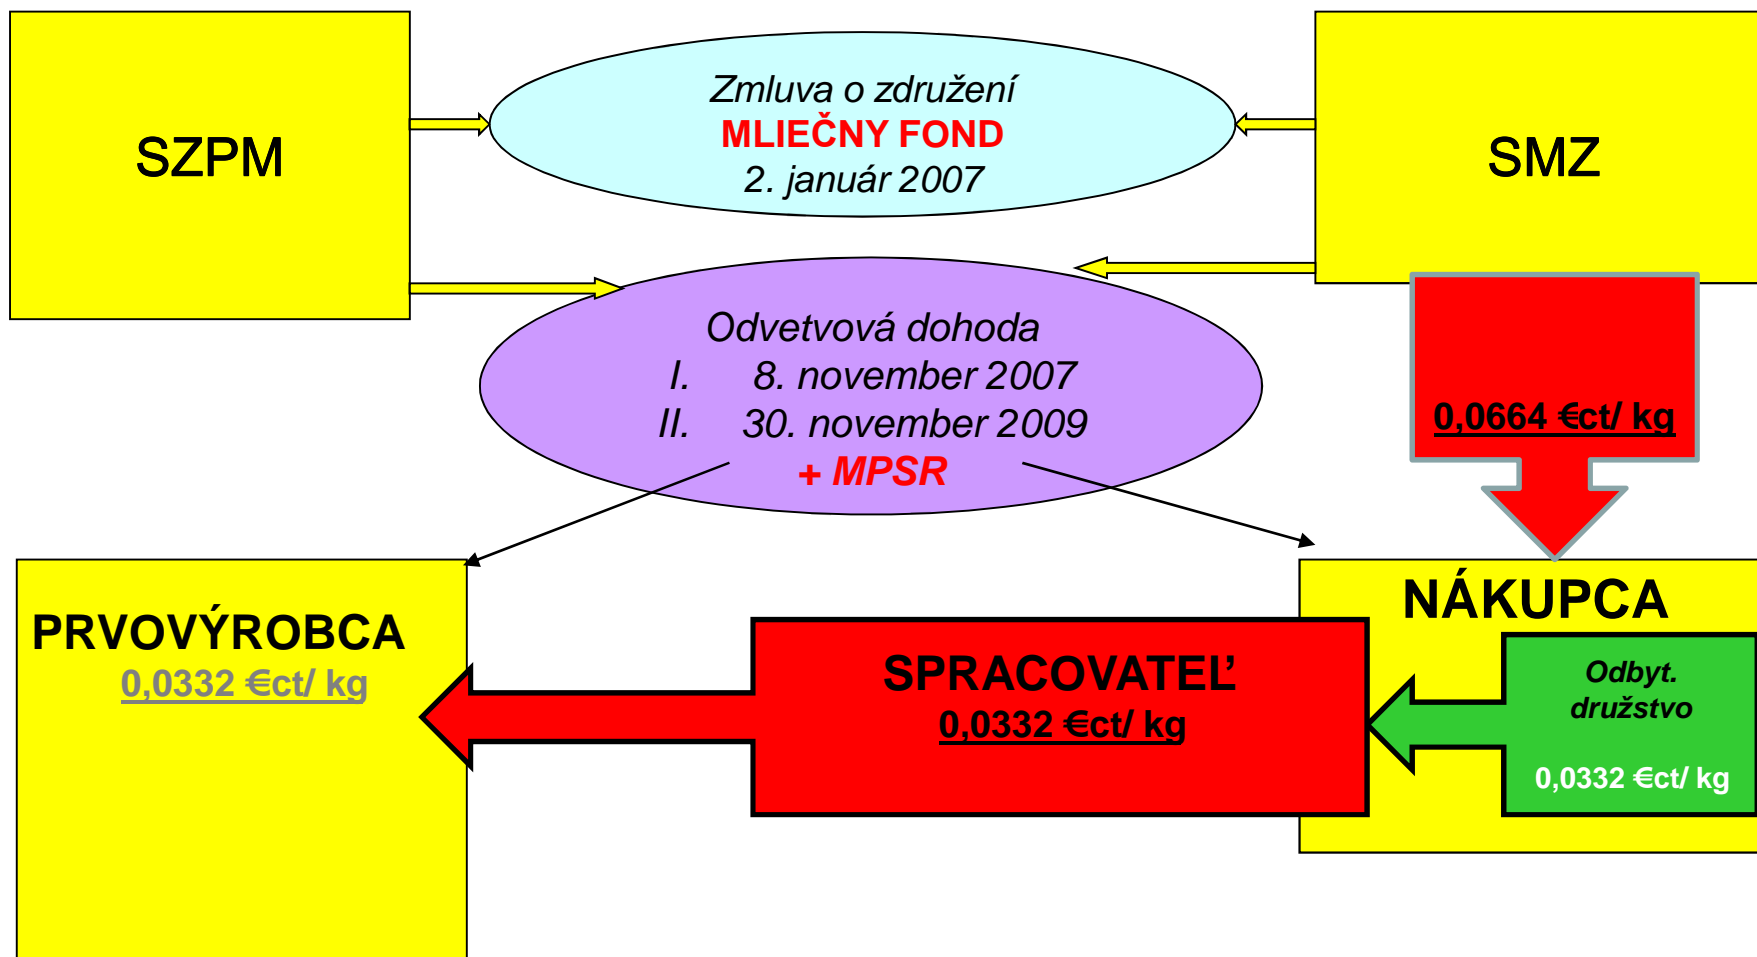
SZPM

Zmluva o združení
MLIEČNY FOND
2. január 2007

SMZ

Odvetvová dohoda
I. 8. november 2007
II. 30. november 2009
+ MPSR

0,0664 €ct/ kg

PRVOVÝROBCA
0,0332 €ct/ kg

SPRACOVATEĽ
0,0332 €ct/ kg

NÁKUPCA

Odbyt. družstvo
0,0332 €ct/ kg